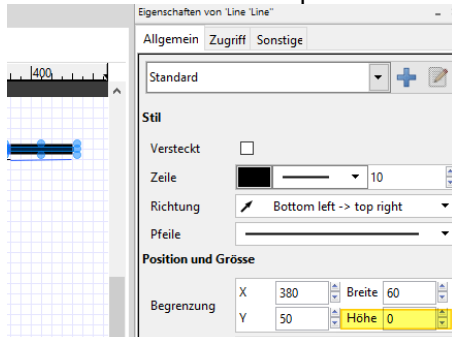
Eigenschaften von 'Line 'Line"

400

Allgemein Zugriff Sonstige

Standard

Stil

Versteckt

Zeile 10

Richtung Bottom left -> top right

Pfeile

Position und Grösse

Begrenzung X 380 Breite 60

Y 50 Höhe 0